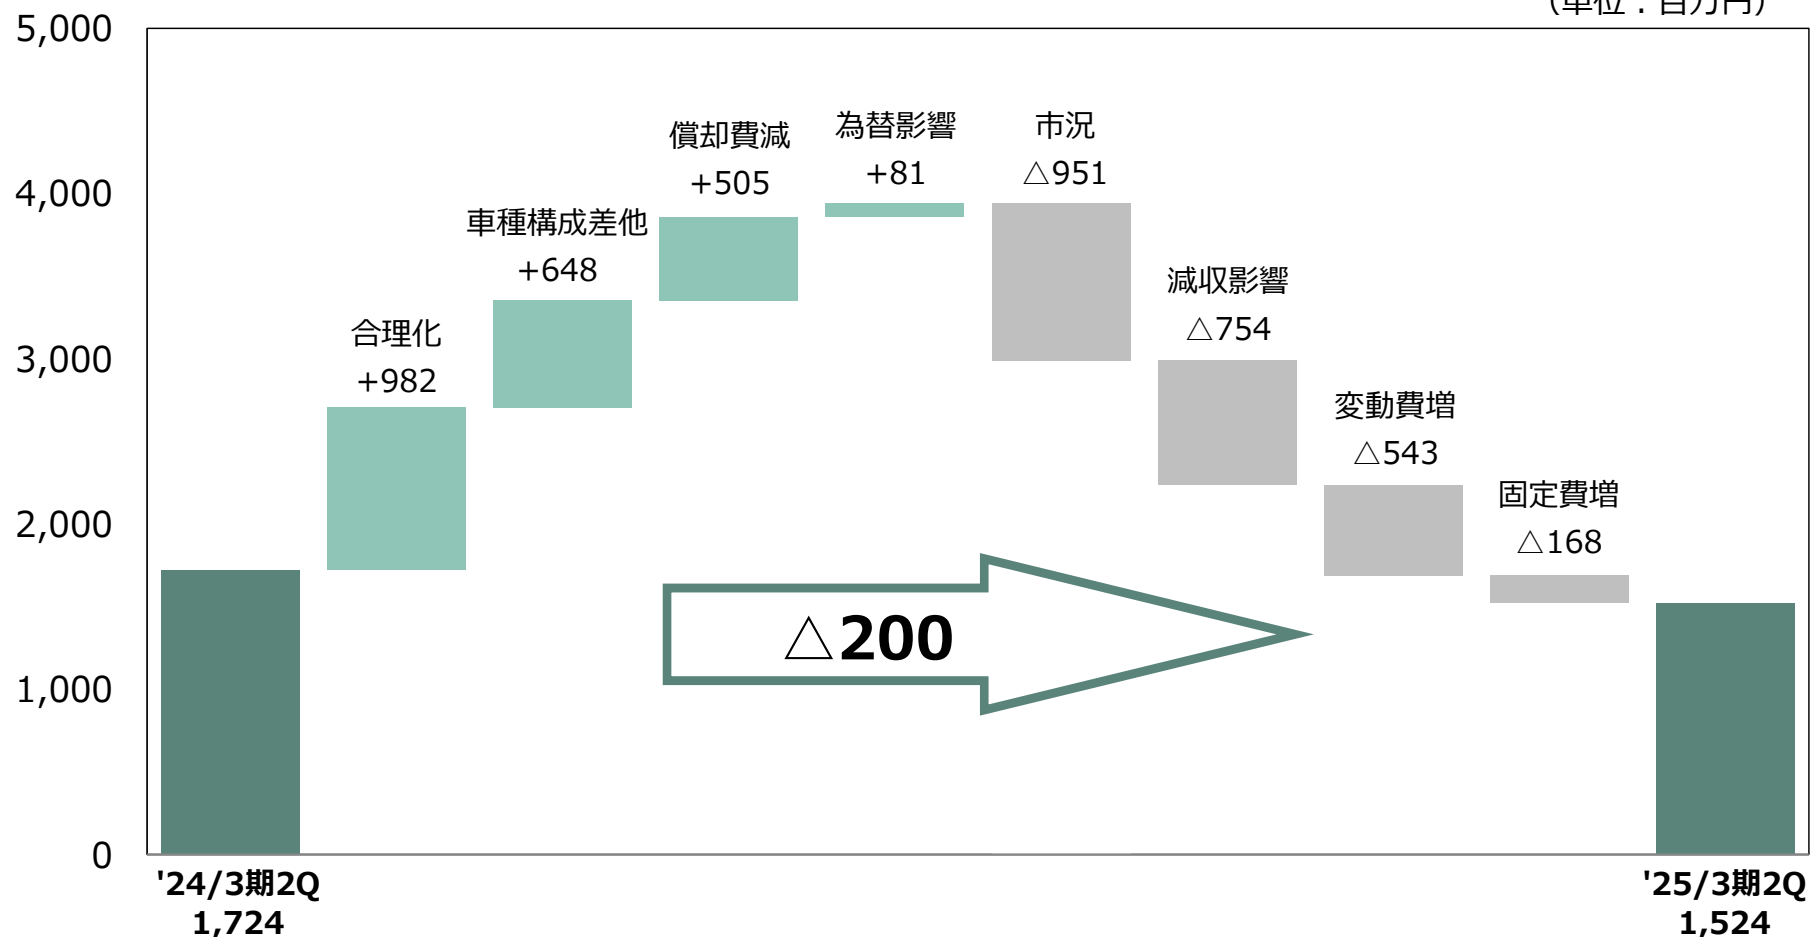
(単位：百万円)

5,000
4,000
3,000
2,000
1,000
0

合理化
+982

車種構成差他
+648

償却費減
+505

為替影響
+81

市況
△951

減収影響
△754

変動費増
△543

固定費増
△168

△200

'24/3期2Q
1,724

'25/3期2Q
1,524